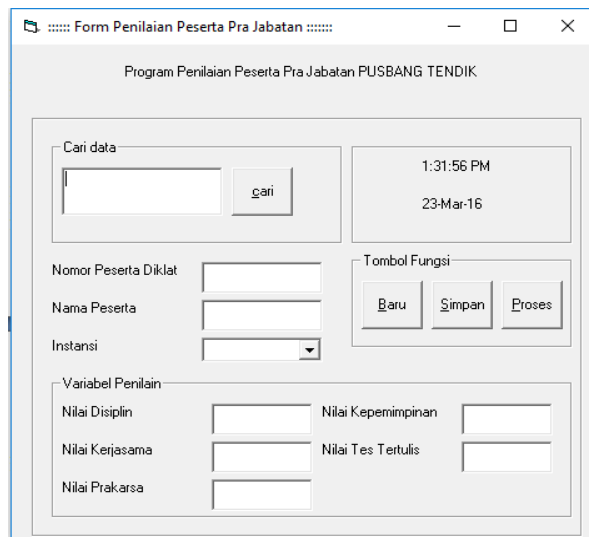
:::::: Form Penilaian Peserta Pra Jabatan ::::::

Program Penilaian Peserta Pra Jabatan PUSBANG TENDIK

Cari data

cari

1:31:56 PM

23-Mar-16

Nomor Peserta Diklat

Nama Peserta

Instansi

Tombol Fungsi

Baru

Simpan

Proses

Variabel Penilain

Nilai Disiplin

Nilai Kepemimpinan

Nilai Kerjasama

Nilai Tes Tertulis

Nilai Prakarsa